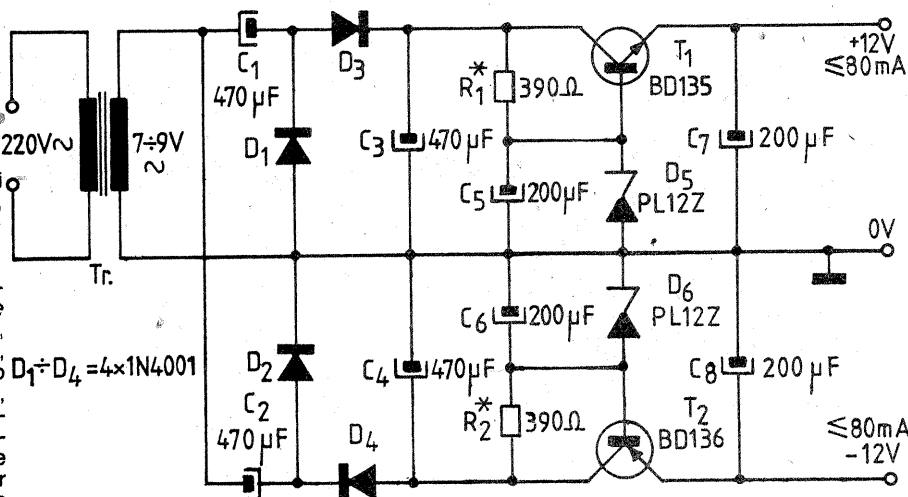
220V$\sim$
7÷9V $\sim$
Tr.
$C_1$ 470 µF
$D_3$
$D_1$
$C_3$ 470 µF
$R_1^*$ 390Ω
$T_1$ BD135
+12V ≤80mA
$C_7$ 200 µF
$C_5$ 200µF
$D_5$ PL12Z
0V
$D_6$ PL12Z
$C_6$ 200µF
$D_1$÷$D_4$ =4×1N4001
$D_2$
$C_2$ 470 µF
$C_4$ 470µF
$C_8$ 200 µF
$R_2^*$ 390Ω
$T_2$ BD136
$D_4$
≤80mA -12V